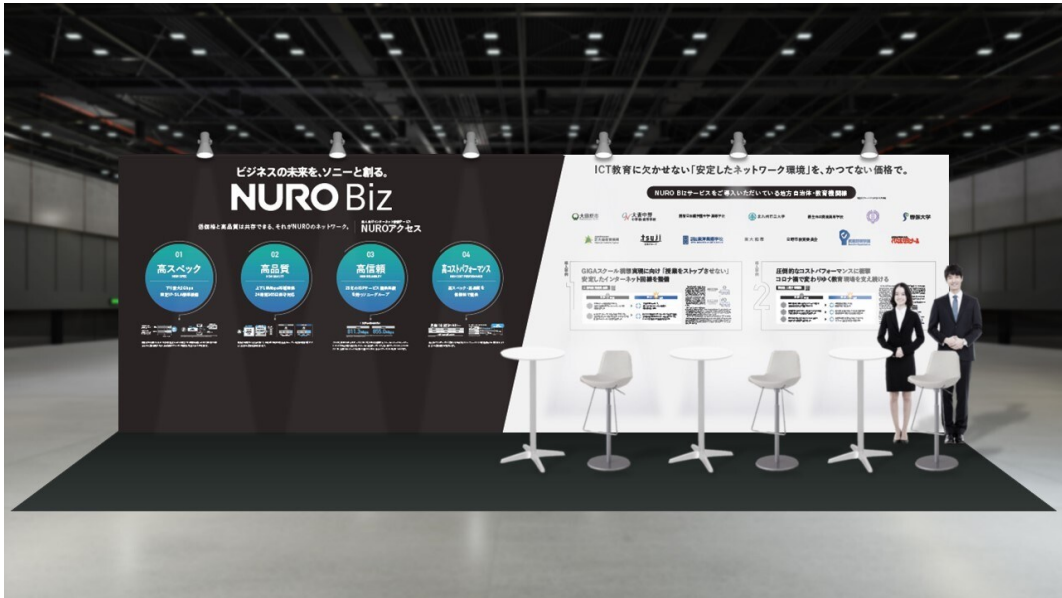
ビジネスの未来を、ソニーと創る。

NURO Biz

低価格と高品質は共存できる。それがNUROのネットワーク。

NUROアクセス

01
高スペック

02
高品質

03
高信頼

04
高コストパフォーマンス

ICT教育に欠かせない「安定したネットワーク環境」を、かつてない価格で。

NURO Bizサービスをご導入いただいている地方自治体・教育機関様

tsuji

GIGAスクール構想実現に向け「授業をストップさせない」安定したインターネット回線を整備

圧倒的なコストパフォーマンスに期待 コロナ禍で変わりゆく教育環境を支え続ける